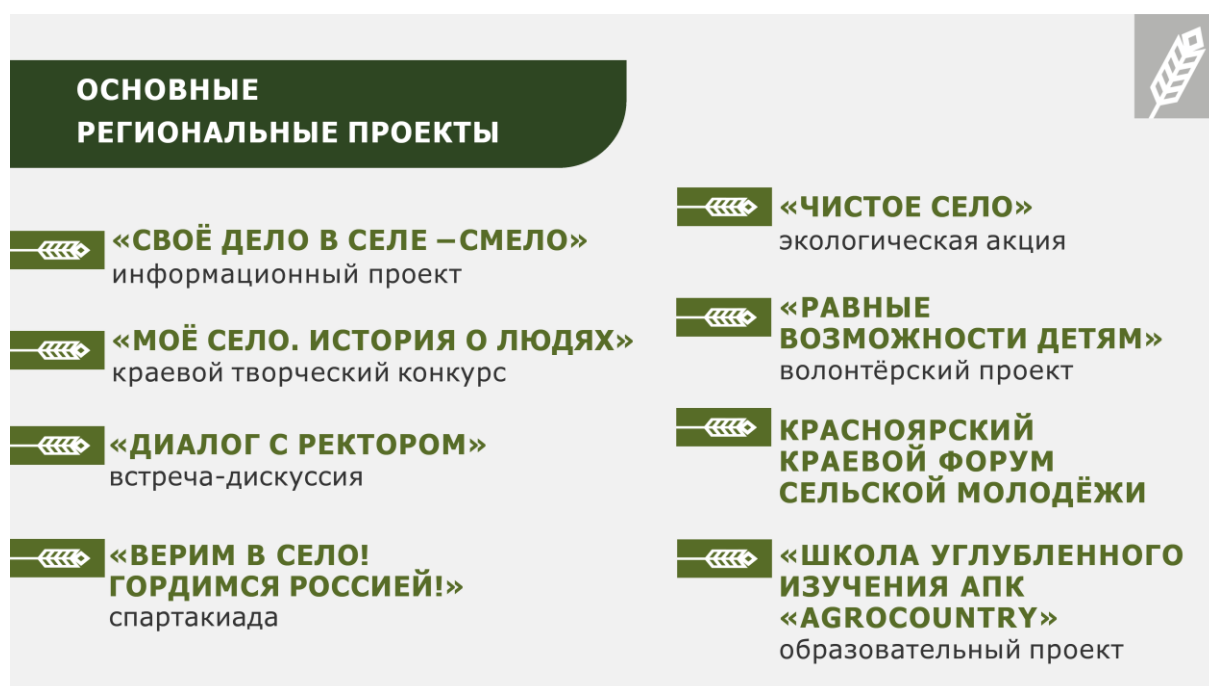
ОСНОВНЫЕ РЕГИОНАЛЬНЫЕ ПРОЕКТЫ

«СВОЁ ДЕЛО В СЕЛЕ – СМЕЛО»
информационный проект

«МОЁ СЕЛО. ИСТОРИЯ О ЛЮДЯХ»
краевой творческий конкурс

«ДИАЛОГ С РЕКТОРОМ»
встреча-дискуссия

«ВЕРИМ В СЕЛО! ГОРДИМСЯ РОССИЕЙ!»
спартакиада

«ЧИСТОЕ СЕЛО»
экологическая акция

«РАВНЫЕ ВОЗМОЖНОСТИ ДЕТЯМ»
волонтёрский проект

КРАСНОЯРСКИЙ КРАЕВОЙ ФОРУМ СЕЛЬСКОЙ МОЛОДЁЖИ

«ШКОЛА УГЛУБЛЕННОГО ИЗУЧЕНИЯ АПК «AGROCOUNTRY»
образовательный проект